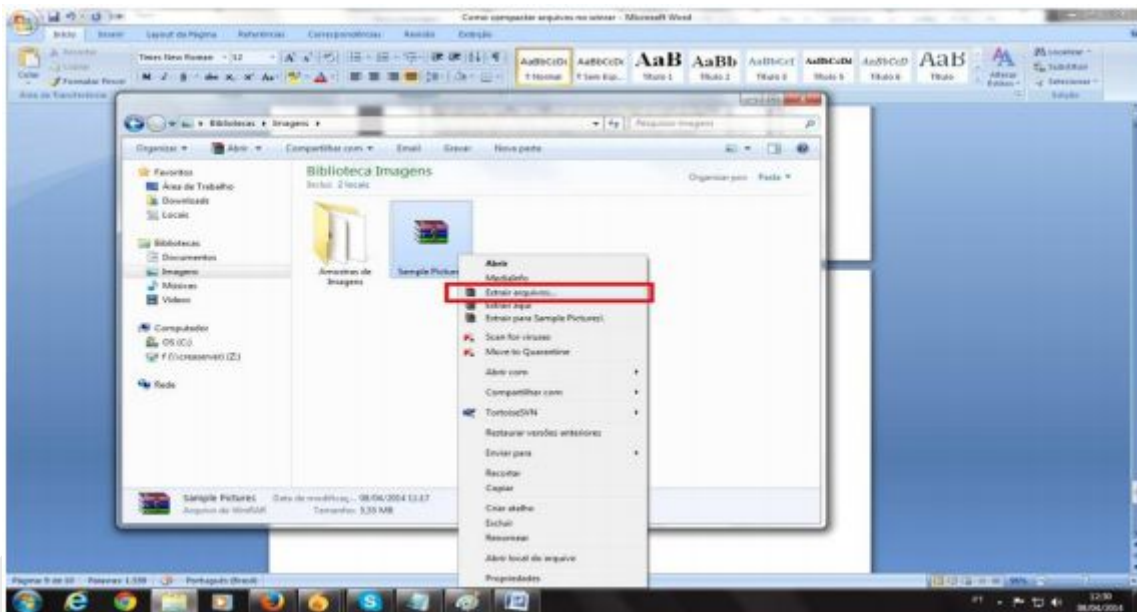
Como compactar arquivos no winrar - Microsoft Word

Início Inserir Layout da Página Referências Correspondências Revisão Exibição

Times New Roman 12

AaBbCcDc AaBbCcDc AaB AaBb AaBbCcI AaBbCcDd AaBbCcD AaB

¶ Normal ¶ Sem Esp... Título 1 Título 2 Título 3 Título 5 Título 6 Título

Alterar Estilos

Localizar Substituir Selecionar

Edição

Área de Transferência

Bibliotecas ▸ Imagens ▸

Pesquisar Imagens

Organizar ▾ Abrir ▾ Compartilhar com ▾ Email Gravar Nova pasta

Favoritos
Área de Trabalho
Downloads
Locais

Bibliotecas
Documentos
Imagens
Músicas
Vídeos

Computador
OS (C:)
F (\\crsaserver) (Z:)

Rede

Biblioteca Imagens
Inclui: 2 locais

Organizar por: Pasta ▾

Amostras de Imagens

Sample Pictures

Abrir
MediaInfo
Extrair arquivos...
Extrair aqui
Extrair para Sample Pictures\
Scan for viruses
Move to Quarantine
Abrir com
Compartilhar com
TortoiseSVN
Restaurar versões anteriores
Enviar para
Recortar
Copiar
Criar atalho
Excluir
Renomear
Abrir local do arquivo
Propriedades

Sample Pictures Data de modificaç... 08/04/2014 11:17
Arquivo do WinRAR Tamanho: 3,59 MB

Página: 9 de 10 Palavras: 1.538 Português (Brasil)

12:30
08/04/2014